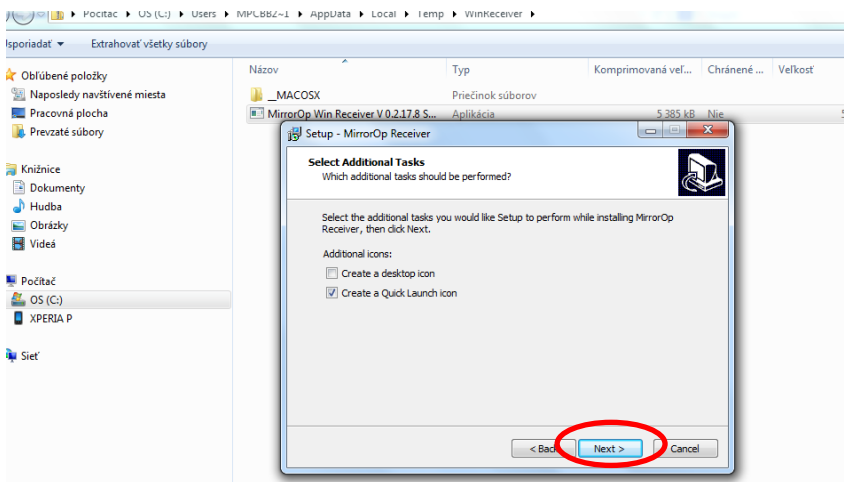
▸ Počítač ▸ OS (C:) ▸ Users ▸ MPCBBZ~1 ▸ AppData ▸ Local ▸ Temp ▸ WinReceiver ▸

Usporiadať ▾ Extrahovať všetky súbory

Obľúbené položky
Naposledy navštívené miesta
Pracovná plocha
Prevzaté súbory

Knižnice
Dokumenty
Hudba
Obrázky
Videá

Počítač
OS (C:)
XPERIA P

Sieť

| Názov | Typ | Komprimovaná veľ... | Chránené ... | Veľkosť |
|---|---|---|---|---|
| __MACOSX | Priečinok súborov | | | |
| MirrorOp Win Receiver V 0.2.17.8 S... | Aplikácia | 5 385 kB | Nie | |

Setup - MirrorOp Receiver

Select Additional Tasks
Which additional tasks should be performed?

Select the additional tasks you would like Setup to perform while installing MirrorOp Receiver, then click Next.

Additional icons:
Create a desktop icon
Create a Quick Launch icon

< Back Next > Cancel